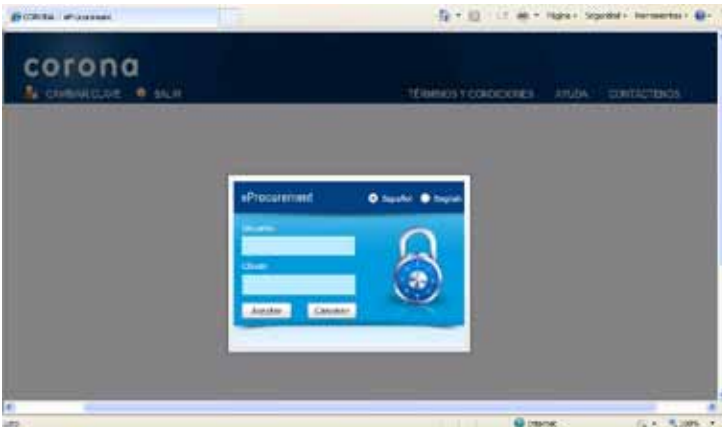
CORONA :: eProcurement

Página · Seguridad · Herramientas ·

corona

CAMBIAR CLAVE SALIR

TÉRMINOS Y CONDICIONES AYUDA CONTÁCTENOS

eProcurement Español English

Usuario

Clave

Aceptar Cancelar

Internet

100%